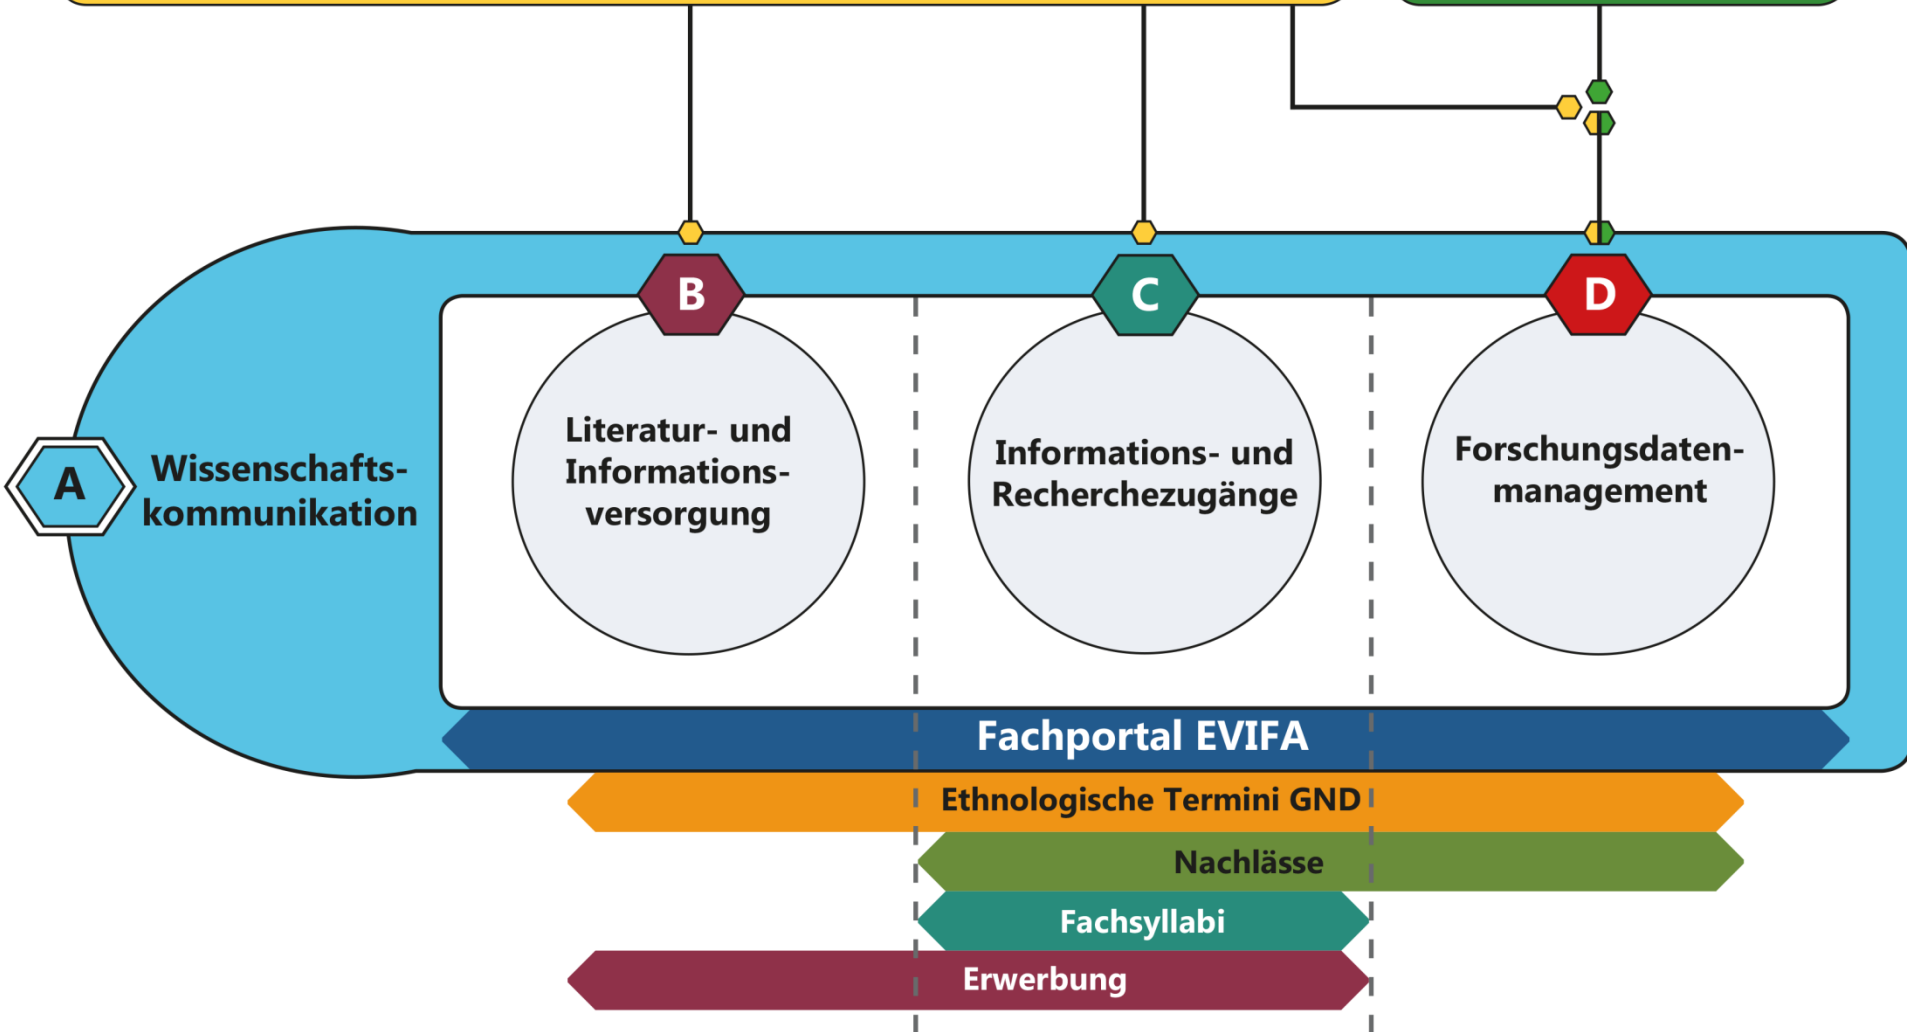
A
Wissenschaftskommunikation

B
Literatur- und Informationsversorgung

C
Informations- und Recherchezugänge

D
Forschungsdatenmanagement

Fachportal EVIFA
Ethnologische Termini GND
Nachlässe
Fachsyllabi
Erwerbung